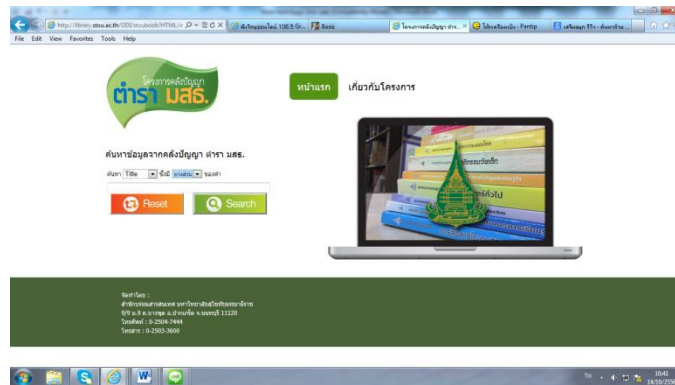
http://library.stou.ac.th/ODI/stoubook/HTML/n

File Edit View Favorites Tools Help

โครงการคลังปัญญา ตำรา มสธ.

หน้าแรก

เกี่ยวกับโครงการ

ค้นหาข้อมูลจากคลังปัญญา ตำรา มสธ.

ค้นหา Title ที่มี

Reset

Search

จัดทำโดย :
สำนักบรรณสารสนเทศ มหาวิทยาลัยสุโขทัยธรรมาธิราช
9/9 ม.9 ต.บางพูด อ.ปากเกร็ด จ.นนทบุรี 11120
โทรศัพท์ : 0-2504-7444
โทรสาร : 0-2503-3600

TH
10:41